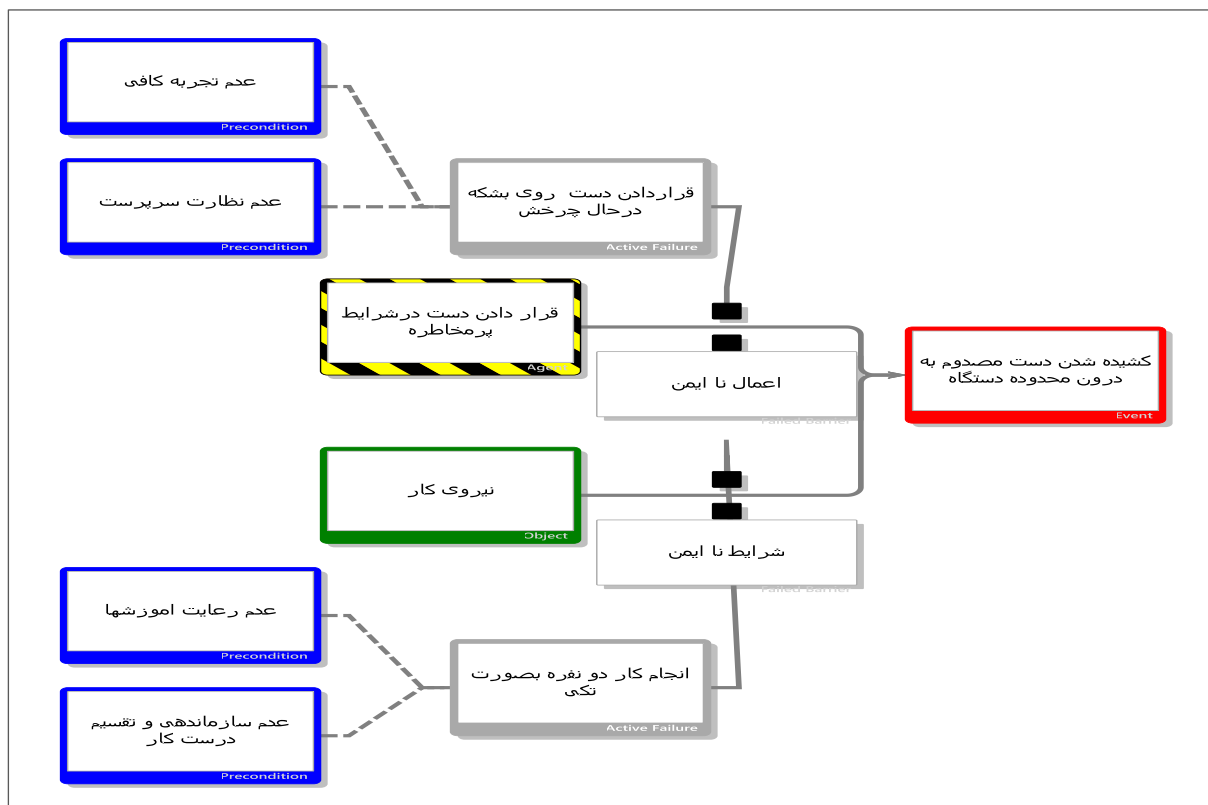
عدم تجربه کافی
Precondition

عدم نظارت سرپرست
Precondition

قراردادن دست روی بشکه درحال چرخش
Active Failure

قرار دادن دست درشرایط پرمخاطره
Agent

اعمال نا ایمن
Failed Barrier

کشیده شدن دست مصدوم به درون محدوده دستگاه
Event

نیروی کار
Object

شرایط نا ایمن
Failed Barrier

عدم رعایت اموزشها
Precondition

انجام کار دو نفره بصورت تکی
Active Failure

عدم سازماندهی و تقسیم درست کار
Precondition